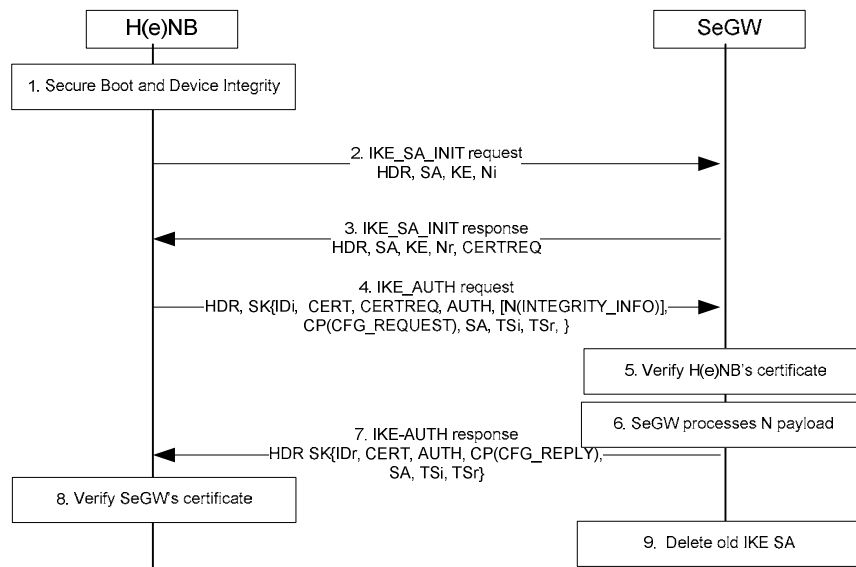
H(e)NB

SeGW

1. Secure Boot and Device Integrity

2. IKE_SA_INIT request
HDR, SA, KE, Ni

3. IKE_SA_INIT response
HDR, SA, KE, Nr, CERTREQ

4. IKE_AUTH request
HDR, SK{IDi, CERT, CERTREQ, AUTH, [N(INTEGRITY_INFO)], CP(CFG_REQUEST), SA, TSi, TSr, }

5. Verify H(e)NB's certificate

6. SeGW processes N payload

7. IKE-AUTH response
HDR SK{IDr, CERT, AUTH, CP(CFG_REPLY), SA, TSi, TSr}

8. Verify SeGW's certificate

9. Delete old IKE SA